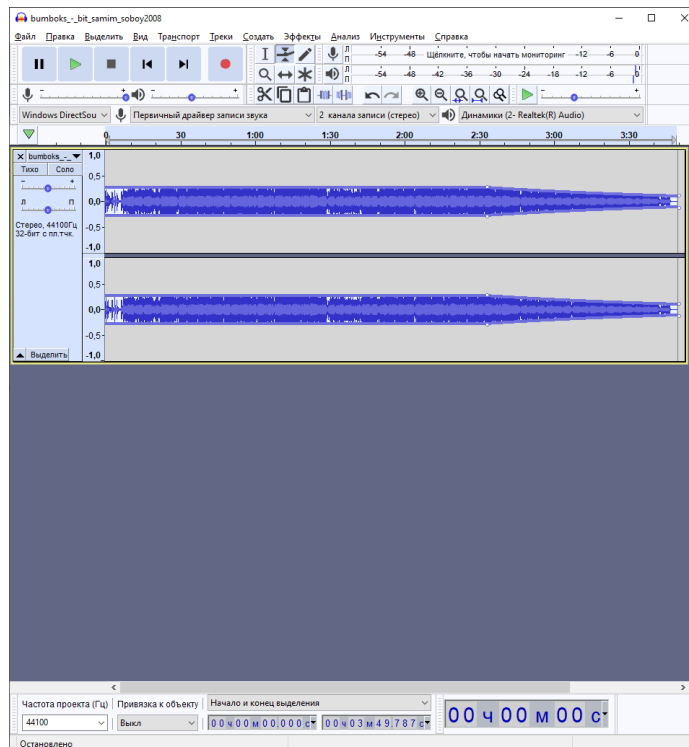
bumboks_-_bit_samim_soboy2008

Файл Правка Выделить Вид Транспорт Треки Создать Эффекты Анализ Инструменты Справка

Л П -54 -48 Щёлкните, чтобы начать мониторинг -12 -6 0
Л П -54 -48 -42 -36 -30 -24 -18 -12 -6 0

Windows DirectSou Первичный драйвер записи звука 2 канала записи (стерео) Динамики (2- Realtek(R) Audio)

30 1:00 1:30 2:00 2:30 3:00 3:30

bumboks_-_
Тихо Соло
- +
Л П
Стерео, 44100Гц
32-бит с пл.тчк.
Выделить

1,0
0,5
0,0
-0,5
-1,0
1,0
0,5
0,0
-0,5
-1,0

Частота проекта (Гц) Привязка к объекту Начало и конец выделения
44100 Выкл 00 ч 00 м 00.000 с 00 ч 03 м 49.787 с
00 ч 00 м 00 с
Остановлено